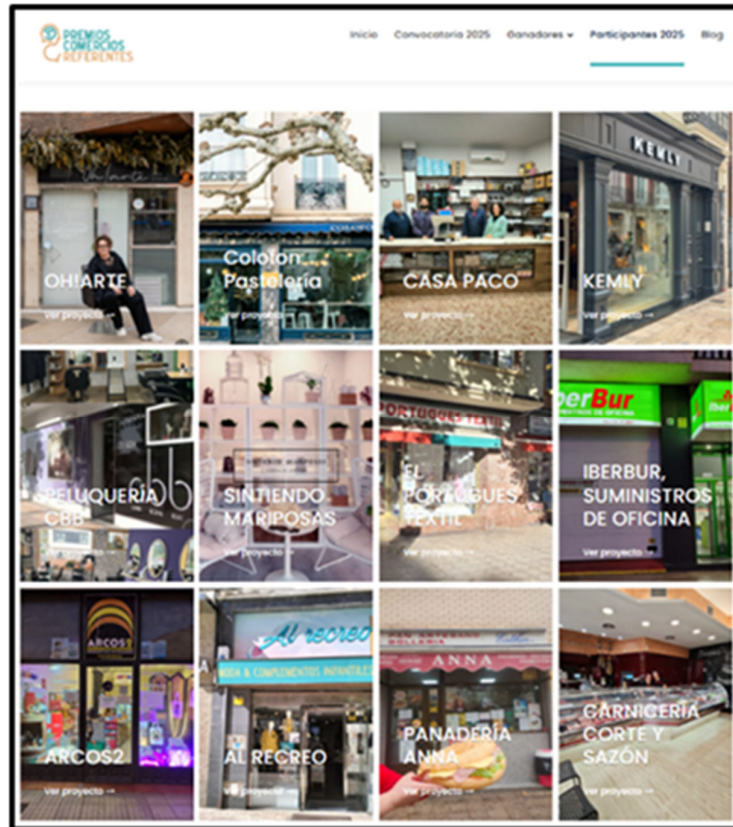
PREMIOS COMERCIOS REFERENTES

Inicio Convocatoria 2025 Ganadores Participantes 2025 Blog

OH!ARTE
Ver proyecto →

Cololon Pastelería
Ver proyecto →

CASA PACO
Ver proyecto →

KEMLY
Ver proyecto →

PELUQUERÍA CBB
Ver proyecto →

SINTIENDO MARIPOSAS
Ver proyecto →

EL PORTUGUÉS TEXTIL
Ver proyecto →

IBERBUR, SUMINISTROS DE OFICINA
Ver proyecto →

ARCOS2
Ver proyecto →

AL RECREO
Ver proyecto →

PANADERÍA ANNA
Ver proyecto →

CARNICERÍA CORTE Y SAZÓN
Ver proyecto →